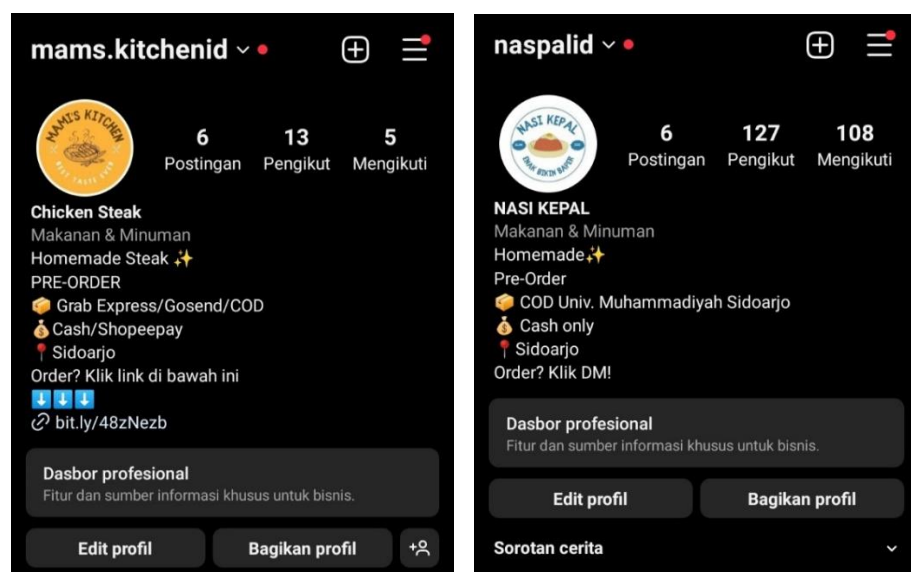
mams.kitchenid

MAMI'S KITCHEN
BEST TASTE EVER

6 Postingan
13 Pengikut
5 Mengikuti

Chicken Steak
Makanan & Minuman
Homemade Steak ✨
PRE-ORDER
📦 Grab Express/Gosend/COD
💰 Cash/Shopeepay
📍 Sidoarjo
Order? Klik link di bawah ini
⬇️⬇️⬇️
bit.ly/48zNezb

Dasbor profesional
Fitur dan sumber informasi khusus untuk bisnis.

Edit profil
Bagikan profil

naspalid

NASI KEPAL
ENAK BIKIN BAPER

6 Postingan
127 Pengikut
108 Mengikuti

NASI KEPAL
Makanan & Minuman
Homemade✨
Pre-Order
📦 COD Univ. Muhammadiyah Sidoarjo
💰 Cash only
📍 Sidoarjo
Order? Klik DM!

Dasbor profesional
Fitur dan sumber informasi khusus untuk bisnis.

Edit profil
Bagikan profil

Sorotan cerita